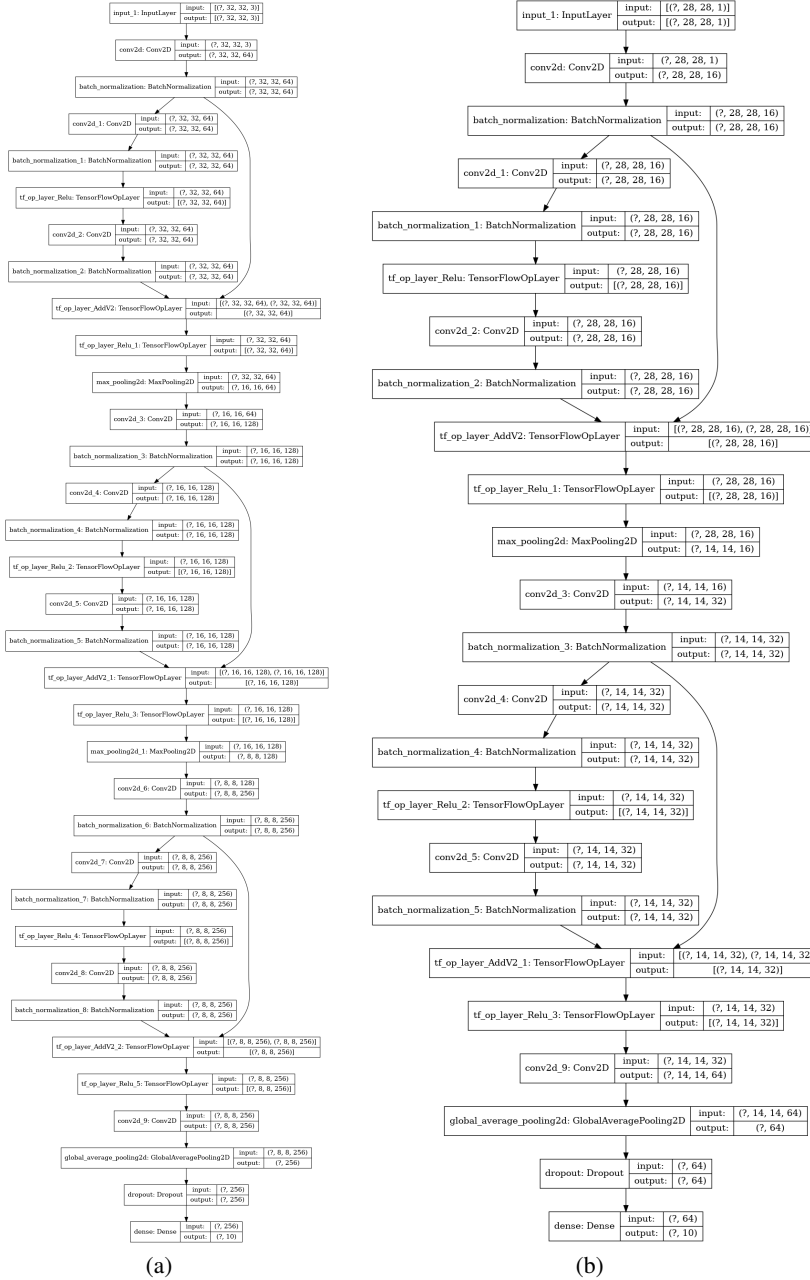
input_1: InputLayer | input: | [(?, 32, 32, 3)]
output: | [(?, 32, 32, 3)]

conv2d: Conv2D | input: | (?, 32, 32, 3)
output: | (?, 32, 32, 64)

batch_normalization: BatchNormalization | input: | (?, 32, 32, 64)
output: | (?, 32, 32, 64)

conv2d_1: Conv2D | input: | (?, 32, 32, 64)
output: | (?, 32, 32, 64)

batch_normalization_1: BatchNormalization | input: | (?, 32, 32, 64)
output: | (?, 32, 32, 64)

tf_op_layer_Relu: TensorFlowOpLayer | input: | (?, 32, 32, 64)
output: | [(?, 32, 32, 64)]

conv2d_2: Conv2D | input: | (?, 32, 32, 64)
output: | (?, 32, 32, 64)

batch_normalization_2: BatchNormalization | input: | (?, 32, 32, 64)
output: | (?, 32, 32, 64)

tf_op_layer_AddV2: TensorFlowOpLayer | input: | [(?, 32, 32, 64), (?, 32, 32, 64)]
output: | [(?, 32, 32, 64)]

tf_op_layer_Relu_1: TensorFlowOpLayer | input: | (?, 32, 32, 64)
output: | [(?, 32, 32, 64)]

max_pooling2d: MaxPooling2D | input: | (?, 32, 32, 64)
output: | (?, 16, 16, 64)

conv2d_3: Conv2D | input: | (?, 16, 16, 64)
output: | (?, 16, 16, 128)

batch_normalization_3: BatchNormalization | input: | (?, 16, 16, 128)
output: | (?, 16, 16, 128)

conv2d_4: Conv2D | input: | (?, 16, 16, 128)
output: | (?, 16, 16, 128)

batch_normalization_4: BatchNormalization | input: | (?, 16, 16, 128)
output: | (?, 16, 16, 128)

tf_op_layer_Relu_2: TensorFlowOpLayer | input: | (?, 16, 16, 128)
output: | [(?, 16, 16, 128)]

conv2d_5: Conv2D | input: | (?, 16, 16, 128)
output: | (?, 16, 16, 128)

batch_normalization_5: BatchNormalization | input: | (?, 16, 16, 128)
output: | (?, 16, 16, 128)

tf_op_layer_AddV2_1: TensorFlowOpLayer | input: | [(?, 16, 16, 128), (?, 16, 16, 128)]
output: | [(?, 16, 16, 128)]

tf_op_layer_Relu_3: TensorFlowOpLayer | input: | (?, 16, 16, 128)
output: | [(?, 16, 16, 128)]

max_pooling2d_1: MaxPooling2D | input: | (?, 16, 16, 128)
output: | (?, 8, 8, 128)

conv2d_6: Conv2D | input: | (?, 8, 8, 128)
output: | (?, 8, 8, 256)

batch_normalization_6: BatchNormalization | input: | (?, 8, 8, 256)
output: | (?, 8, 8, 256)

conv2d_7: Conv2D | input: | (?, 8, 8, 256)
output: | (?, 8, 8, 256)

batch_normalization_7: BatchNormalization | input: | (?, 8, 8, 256)
output: | (?, 8, 8, 256)

tf_op_layer_Relu_4: TensorFlowOpLayer | input: | (?, 8, 8, 256)
output: | [(?, 8, 8, 256)]

conv2d_8: Conv2D | input: | (?, 8, 8, 256)
output: | (?, 8, 8, 256)

batch_normalization_8: BatchNormalization | input: | (?, 8, 8, 256)
output: | (?, 8, 8, 256)

tf_op_layer_AddV2_2: TensorFlowOpLayer | input: | [(?, 8, 8, 256), (?, 8, 8, 256)]
output: | [(?, 8, 8, 256)]

tf_op_layer_Relu_5: TensorFlowOpLayer | input: | (?, 8, 8, 256)
output: | [(?, 8, 8, 256)]

conv2d_9: Conv2D | input: | (?, 8, 8, 256)
output: | (?, 8, 8, 256)

global_average_pooling2d: GlobalAveragePooling2D | input: | (?, 8, 8, 256)
output: | (?, 256)

dropout: Dropout | input: | (?, 256)
output: | (?, 256)

dense: Dense | input: | (?, 256)
output: | (?, 10)

(a)

input_1: InputLayer | input: | [(?, 28, 28, 1)]
output: | [(?, 28, 28, 1)]

conv2d: Conv2D | input: | (?, 28, 28, 1)
output: | (?, 28, 28, 16)

batch_normalization: BatchNormalization | input: | (?, 28, 28, 16)
output: | (?, 28, 28, 16)

conv2d_1: Conv2D | input: | (?, 28, 28, 16)
output: | (?, 28, 28, 16)

batch_normalization_1: BatchNormalization | input: | (?, 28, 28, 16)
output: | (?, 28, 28, 16)

tf_op_layer_Relu: TensorFlowOpLayer | input: | (?, 28, 28, 16)
output: | [(?, 28, 28, 16)]

conv2d_2: Conv2D | input: | (?, 28, 28, 16)
output: | (?, 28, 28, 16)

batch_normalization_2: BatchNormalization | input: | (?, 28, 28, 16)
output: | (?, 28, 28, 16)

tf_op_layer_AddV2: TensorFlowOpLayer | input: | [(?, 28, 28, 16), (?, 28, 28, 16)
output: | [(?, 28, 28, 16)]

tf_op_layer_Relu_1: TensorFlowOpLayer | input: | (?, 28, 28, 16)
output: | [(?, 28, 28, 16)]

max_pooling2d: MaxPooling2D | input: | (?, 28, 28, 16)
output: | (?, 14, 14, 16)

conv2d_3: Conv2D | input: | (?, 14, 14, 16)
output: | (?, 14, 14, 32)

batch_normalization_3: BatchNormalization | input: | (?, 14, 14, 32)
output: | (?, 14, 14, 32)

conv2d_4: Conv2D | input: | (?, 14, 14, 32)
output: | (?, 14, 14, 32)

batch_normalization_4: BatchNormalization | input: | (?, 14, 14, 32)
output: | (?, 14, 14, 32)

tf_op_layer_Relu_2: TensorFlowOpLayer | input: | (?, 14, 14, 32)
output: | [(?, 14, 14, 32)]

conv2d_5: Conv2D | input: | (?, 14, 14, 32)
output: | (?, 14, 14, 32)

batch_normalization_5: BatchNormalization | input: | (?, 14, 14, 32)
output: | (?, 14, 14, 32)

tf_op_layer_AddV2_1: TensorFlowOpLayer | input: | [(?, 14, 14, 32), (?, 14, 14, 32
output: | [(?, 14, 14, 32)]

tf_op_layer_Relu_3: TensorFlowOpLayer | input: | (?, 14, 14, 32)
output: | [(?, 14, 14, 32)]

conv2d_9: Conv2D | input: | (?, 14, 14, 32)
output: | (?, 14, 14, 64)

global_average_pooling2d: GlobalAveragePooling2D | input: | (?, 14, 14, 64)
output: | (?, 64)

dropout: Dropout | input: | (?, 64)
output: | (?, 64)

dense: Dense | input: | (?, 64)
output: | (?, 10)

(b)